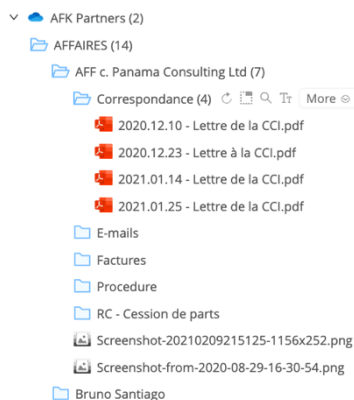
AFK Partners (2)
AFFAIRES (14)
AFF c. Panama Consulting Ltd (7)
Correspondance (4)
More
2020.12.10 - Lettre de la CCI.pdf
2020.12.23 - Lettre à la CCI.pdf
2021.01.14 - Lettre de la CCI.pdf
2021.01.25 - Lettre de la CCI.pdf
E-mails
Factures
Procedure
RC - Cession de parts
Screenshot-20210209215125-1156x252.png
Screenshot-from-2020-08-29-16-30-54.png
Bruno Santiago